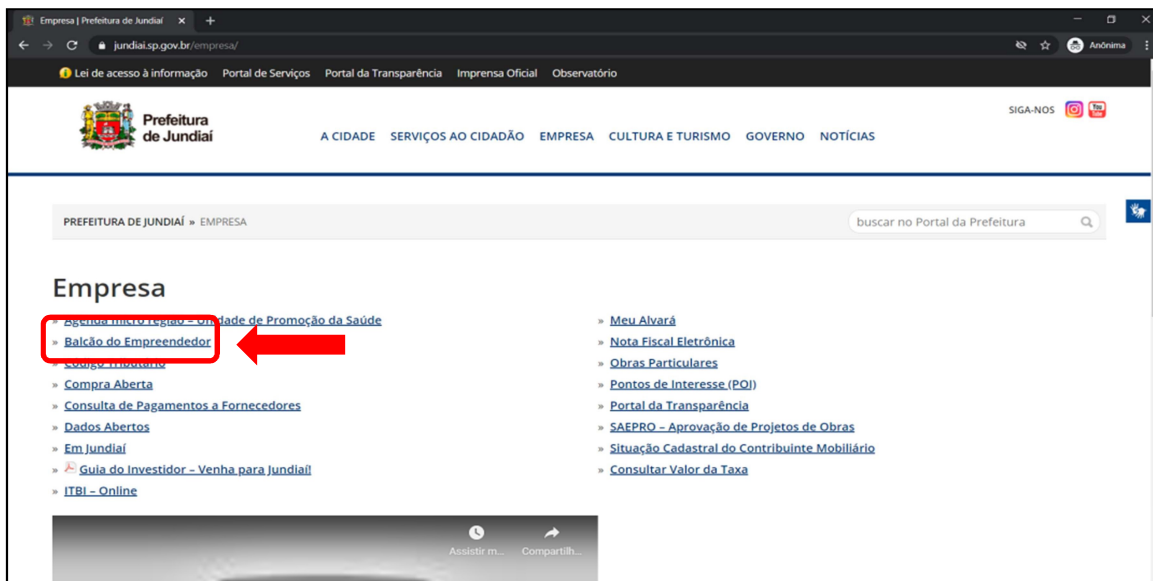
Empresa | Prefeitura de Jundiaí ×

jundiai.sp.gov.br/empresa/

Anônima

Lei de acesso à informação Portal de Serviços Portal da Transparência Imprensa Oficial Observatório

Prefeitura de Jundiaí

A CIDADE SERVIÇOS AO CIDADÃO EMPRESA CULTURA E TURISMO GOVERNO NOTÍCIAS

SIGA-NOS

PREFEITURA DE JUNDIAÍ » EMPRESA

buscar no Portal da Prefeitura

Empresa

» Agenda micro região – Unidade de Promoção da Saúde
» Balcão do Empreendedor
» Código Tributário
» Compra Aberta
» Consulta de Pagamentos a Fornecedores
» Dados Abertos
» Em Jundiaí
» Guia do Investidor – Venha para Jundiaí!
» ITBI – Online

» Meu Alvará
» Nota Fiscal Eletrônica
» Obras Particulares
» Pontos de Interesse (POI)
» Portal da Transparência
» SAEPRO – Aprovação de Projetos de Obras
» Situação Cadastral do Contribuinte Mobiliário
» Consultar Valor da Taxa

Assistir m... Compartilh...